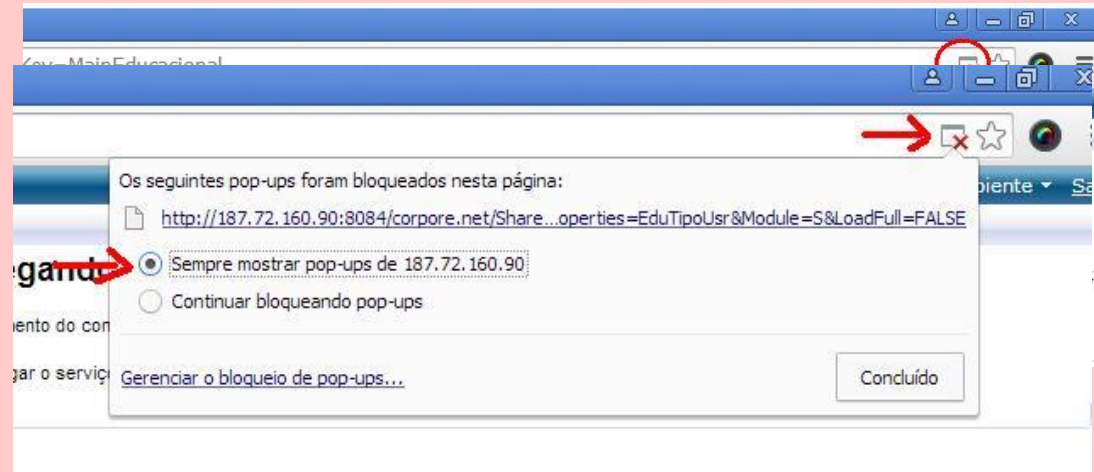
Key=MainEducacional

Os seguintes pop-ups foram bloqueados nesta página:

http://187.72.160.90:8084/corpore.net/Share...operties=EduTipoUsr&Module=S&LoadFull=FALSE

Sempre mostrar pop-ups de 187.72.160.90

Continuar bloqueando pop-ups

Gerenciar o bloqueio de pop-ups...

Concluído

biente ▾ Sa

egand

ento do con

gar o serviç